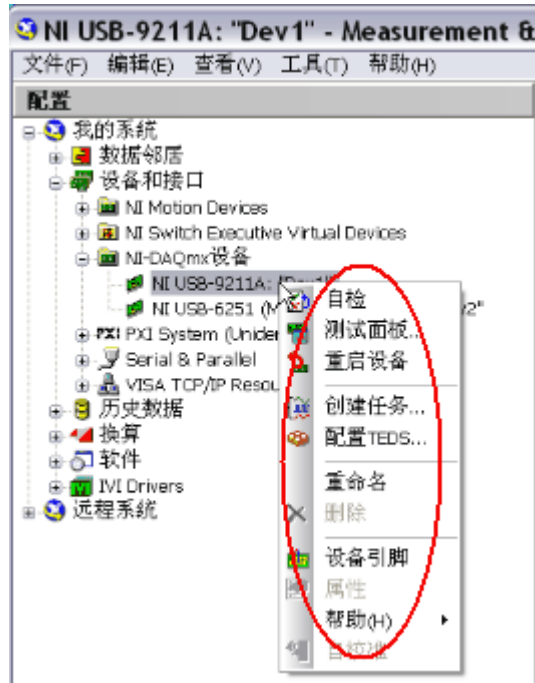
NI USB-9211A: "Dev1" - Measurement &

文件(F) 编辑(E) 查看(V) 工具(T) 帮助(H)

配置

我的系统
数据邻居
设备和接口
NI Motion Devices
NI Switch Executive Virtual Devices
NI-DAQmx设备
NI USB-9211A: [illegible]
NI USB-6251 (M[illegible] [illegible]2"
PXI System (Unide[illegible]
Serial & Parallel
VISA TCP/IP Resou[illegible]
历史数据
换算
软件
IVI Drivers
远程系统

自检
测试面板...
重启设备
创建任务...
配置TEDS...
重命名
删除
设备引脚
属性
帮助(H)
自校准